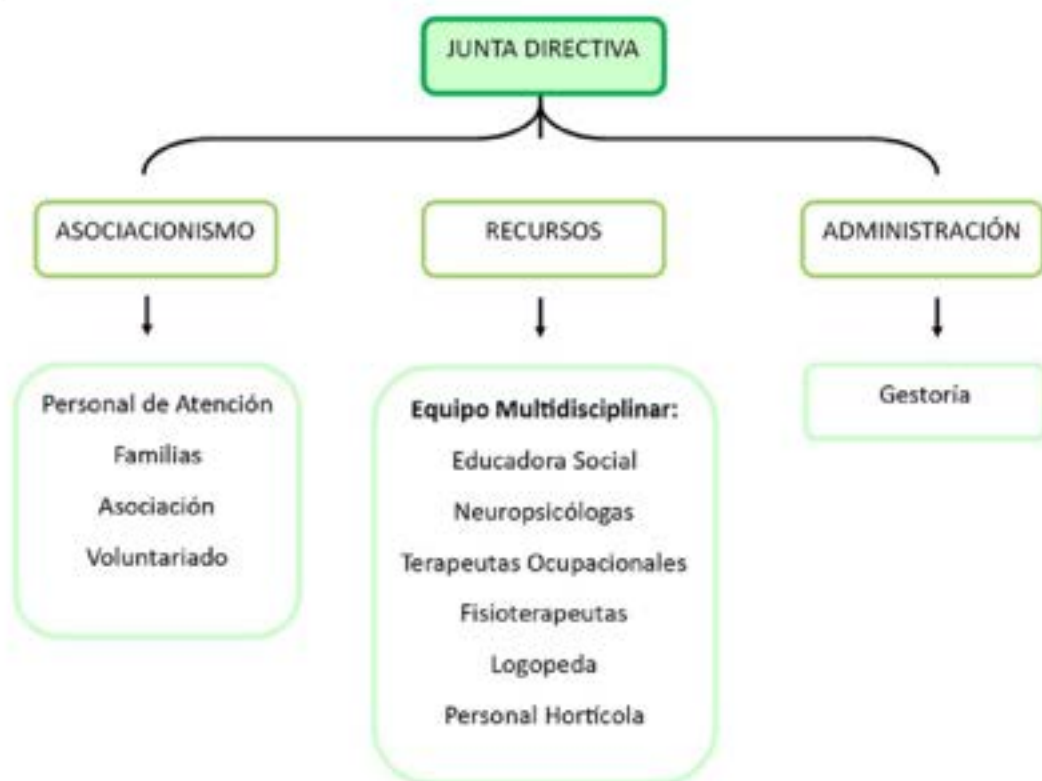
JUNTA DIRECTIVA

ASOCIACIONISMO

RECURSOS

ADMINISTRACIÓN

Personal de Atención
Familias
Asociación
Voluntariado

**Equipo Multidisciplinar:**
Educadora Social
Neuropsicólogas
Terapeutas Ocupacionales
Fisioterapeutas
Logopeda
Personal Horticola

Gestoría